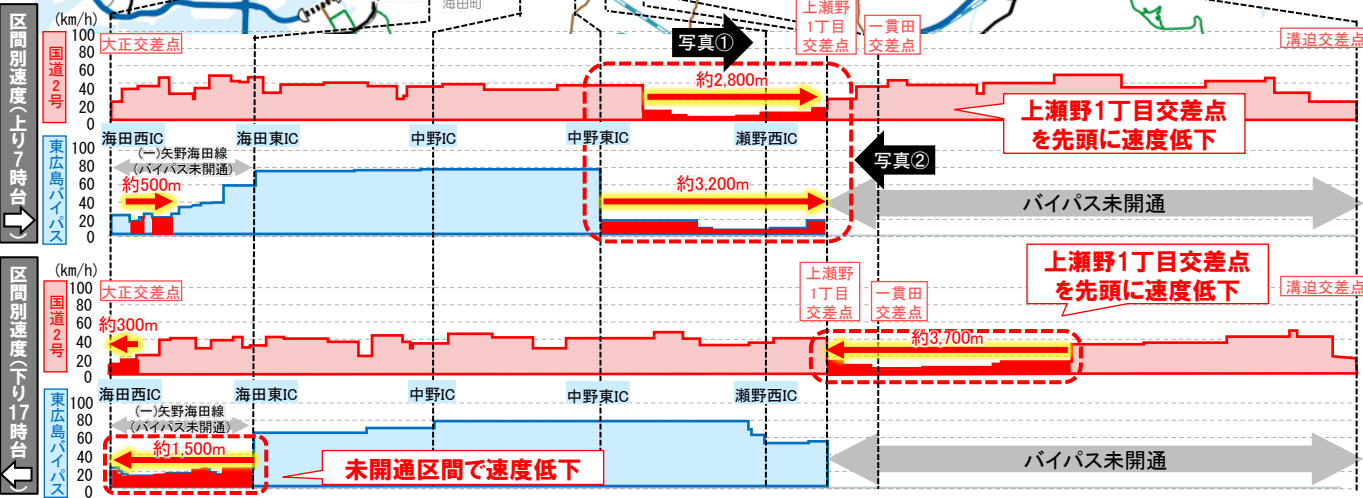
区間別速度(上り7時台)

(km/h)

国道2号

100 80 60 40 20 0

大正交差点

写真①

上瀬野1丁目交差点

一貫田交差点

溝迫交差点

約2,800m

上瀬野1丁目交差点を先頭に速度低下

海田西IC　海田東IC　中野IC　中野東IC　瀬野西IC

東広島バイパス

100 80 60 40 20 0

(一)矢野海田線(バイパス未開通)

約500m

写真②

約3,200m

バイパス未開通

区間別速度(下り17時台)

(km/h)

国道2号

100 80 60 40 20 0

大正交差点

上瀬野1丁目交差点

一貫田交差点

上瀬野1丁目交差点を先頭に速度低下

溝迫交差点

約300m

約3,700m

海田西IC　海田東IC　中野IC　中野東IC　瀬野西IC

東広島バイパス

100 80 60 40 20 0

(一)矢野海田線(バイパス未開通)

約1,500m

未開通区間で速度低下

バイパス未開通

海田町